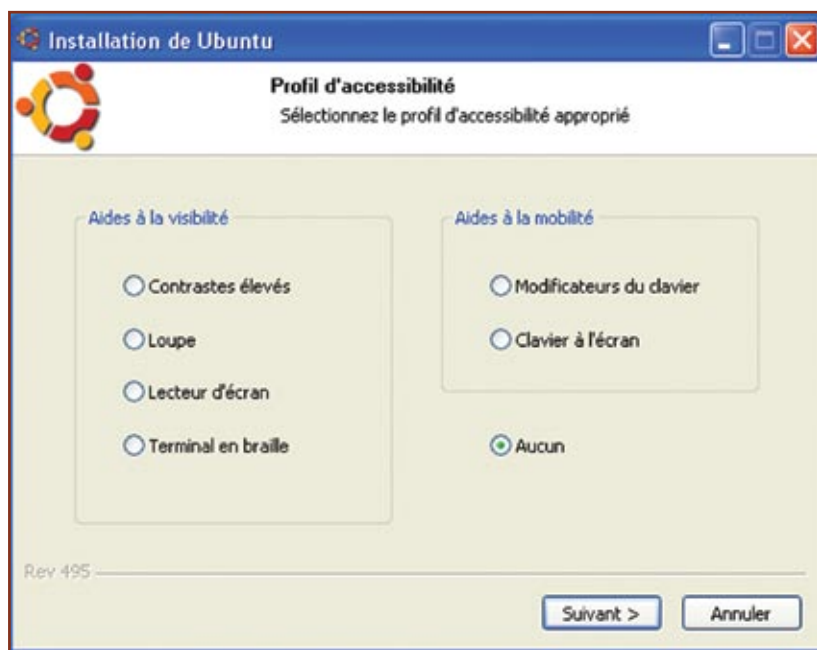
Installation de Ubuntu

Profil d'accessibilité
Sélectionnez le profil d'accessibilité approprié

Aides à la visibilité

Contrastes élevés

Loupe

Lecteur d'écran

Terminal en braille

Aides à la mobilité

Modificateurs du clavier

Clavier à l'écran

Aucun

Rev 495

Suivant >

Annuler